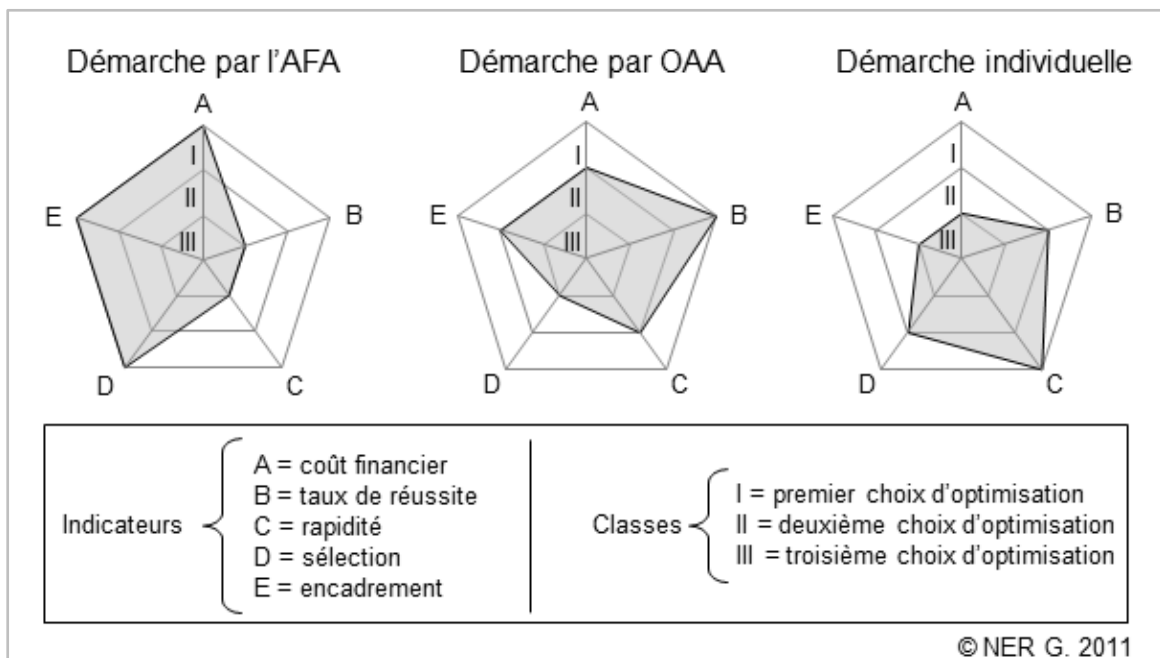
Démarche par l'AFA

A
I
II
III
B
C
D
E

Démarche par OAA

A
I
II
III
B
C
D
E

Démarche individuelle

A
I
II
III
B
C
D
E

Indicateurs
A = coût financier
B = taux de réussite
C = rapidité
D = sélection
E = encadrement

Classes
I = premier choix d'optimisation
II = deuxième choix d'optimisation
III = troisième choix d'optimisation

© NER G. 2011